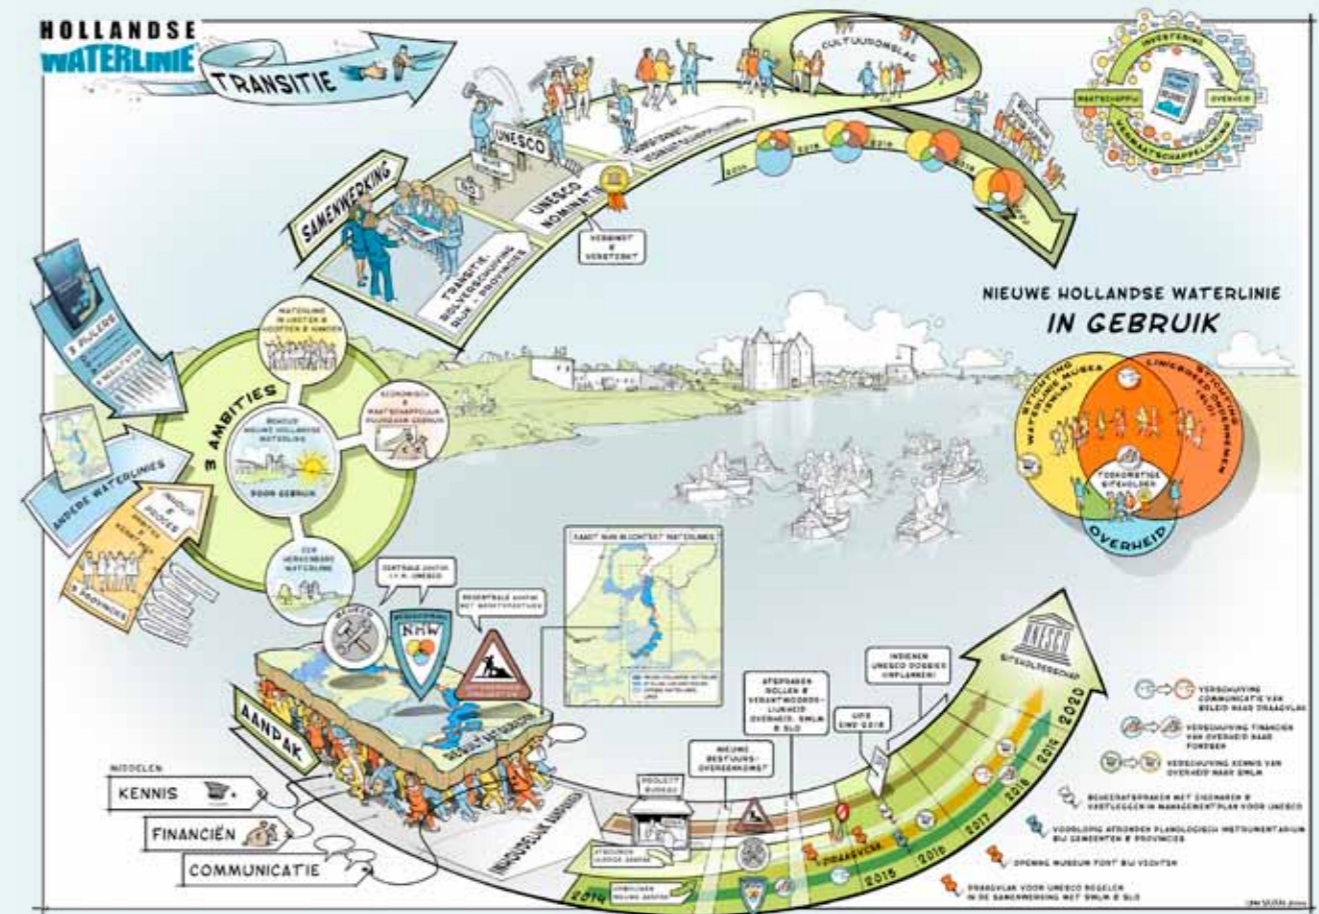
HOLLANDSE WATERLINIE

TRANSITIE

CULTUUROMSLAG

INVESTERING

MAATSCHAPPIJ

OVERHEID

MAATSCHAPPELIJK

SAMENWERKING

UNESCO

UNESCO NOMINATIE

VERBINDT & VERSTERKT

TRANSITIE BELEVING RIJK - PROVINCIE

2014

2015

2016

2018

NIEUWE HOLLANDSE WATERLINIE

IN GEBRUIK

STICHTING WATERLINIE MUSEA

LINIE ONDERNEMERS

TOEKOMSTIGE EIGENAREN

OVERHEID

3 PIJLERS

3 AMBITIES

WATERLINIE

ECONOMISCH & MAATSCHAPPELIJK

DOOR GEBRUIK

ANDERE WATERLINIES

5 PROVINCIES

KAART NHW IN CONTEXT WATERLINIES

BEHEER

NHW

AANPAK

MIDDELEN

KENNIS

FINANCIËN

COMMUNICATIE

NIEUWE BESTUURSOVEREENKOMST

AFSPRAKEN ROLLEN & VERANTWOORDELIJKHEID OVERHEID, SWLM & SLO

UPS EIND 2018

INDIENEN UNESCO DOSSIER

UNESCO

2014

2015

2016

2017

2018

2019

2020

VERSCHUIVING COMMUNICATIE VAN BELEID NAAR DRAAGVLAK

VERSCHUIVING FINANCIEN VAN OVERHEID NAAR FONDSEN

VERSCHUIVING KENNIS VAN OVERHEID NAAR SWLM

BEHEERAFSPRAKEN MET EIGENAREN & VASTLEGGEN IN MANAGEMENTPLAN VOOR UNESCO

VOORLOPIG AFRONDEN PLANOLOGISCH INSTRUMENTARIUM BIJ GEMEENTEN & PROVINCIES

OPENING MUSEUM FORT BIJ VECHTEN

DRAAGVLAK VOOR UNESCO REGELEN IN DE SAMENWERKING MET SWLM & SLO

PROJECT BUREAU

DRAAGVLAK